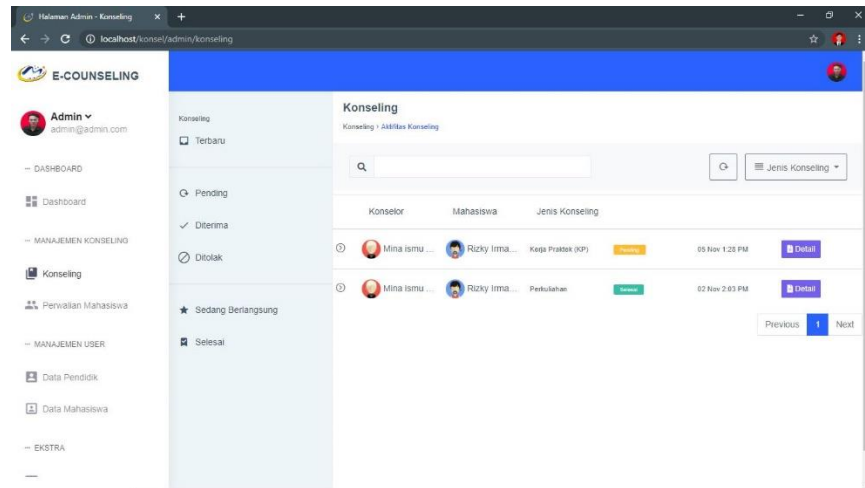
Halaman Admin - Konseling

localhost/konsel/admin/konseling

E-COUNSELING

Admin
admin@admin.com

— DASHBOARD

Dashboard

— MANAJEMEN KONSELING

Konseling

Perwalian Mahasiswa

— MANAJEMEN USER

Data Pendidik

Data Mahasiswa

— EKSTRA

Konseling

Terbaru

Pending

Diterima

Ditolak

Sedang Berlangsung

Selesai

Konseling

Konseling › Aktifitas Konseling

Jenis Konseling

| | Konselor | Mahasiswa | Jenis Konseling | | | |
|---|---|---|---|---|---|---|
| | Mina ismu ... | Rizky Irma... | Kerja Praktek (KP) | Pending | 05 Nov 1:28 PM | Detail |
| | Mina ismu ... | Rizky Irma... | Perkuliahan | Selesai | 02 Nov 2:03 PM | Detail |

Previous 1 Next